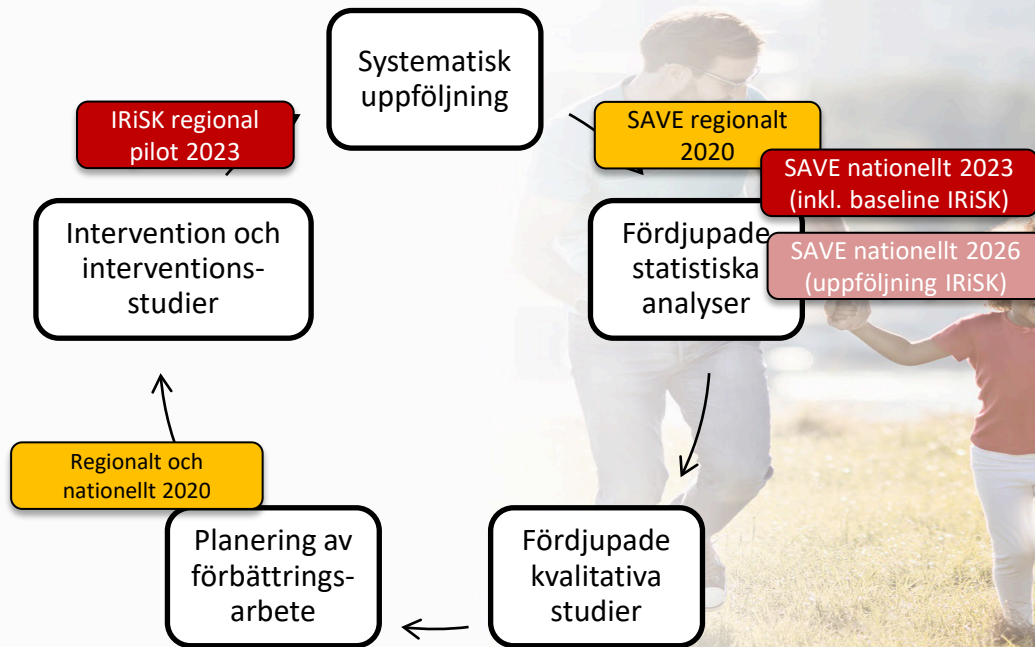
Systematisk uppföljning

SAVE regionalt 2020

SAVE nationellt 2023 (inkl. baseline IRiSK)

Fördjupade statistiska analyser

SAVE nationellt 2026 (uppföljning IRiSK)

Fördjupade kvalitativa studier

Planering av förbättrings-arbete

Regionalt och nationellt 2020

Intervention och interventions-studier

IRiSK regional pilot 2023